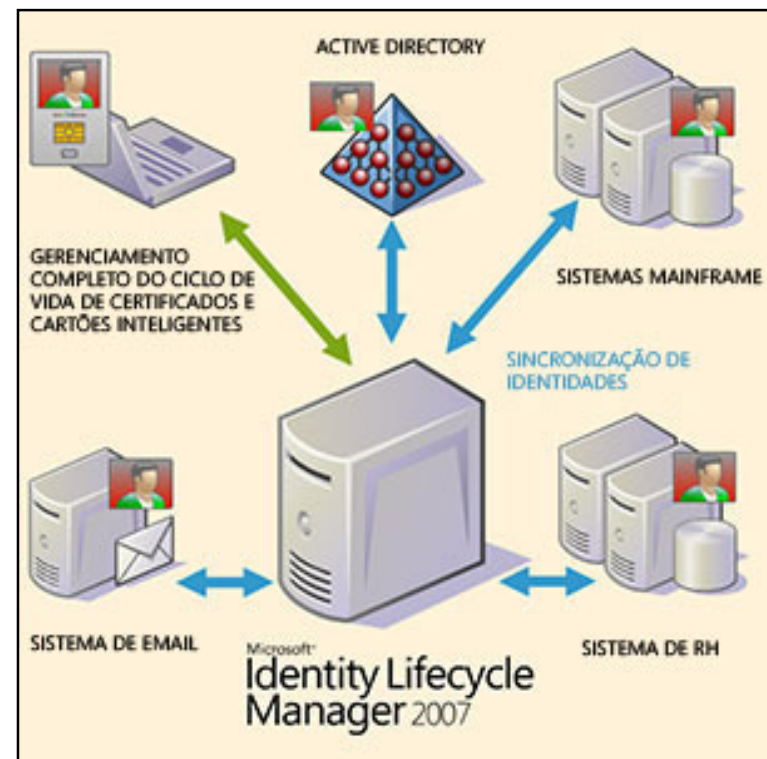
ACTIVE DIRECTORY

GERENCIAMENTO COMPLETO DO CICLO DE VIDA DE CERTIFICADOS E CARTÕES INTELIGENTES

SISTEMAS MAINFRAME

SINCRONIZAÇÃO DE IDENTIDADES

SISTEMA DE EMAIL

SISTEMA DE RH

Microsoft® Identity Lifecycle Manager 2007